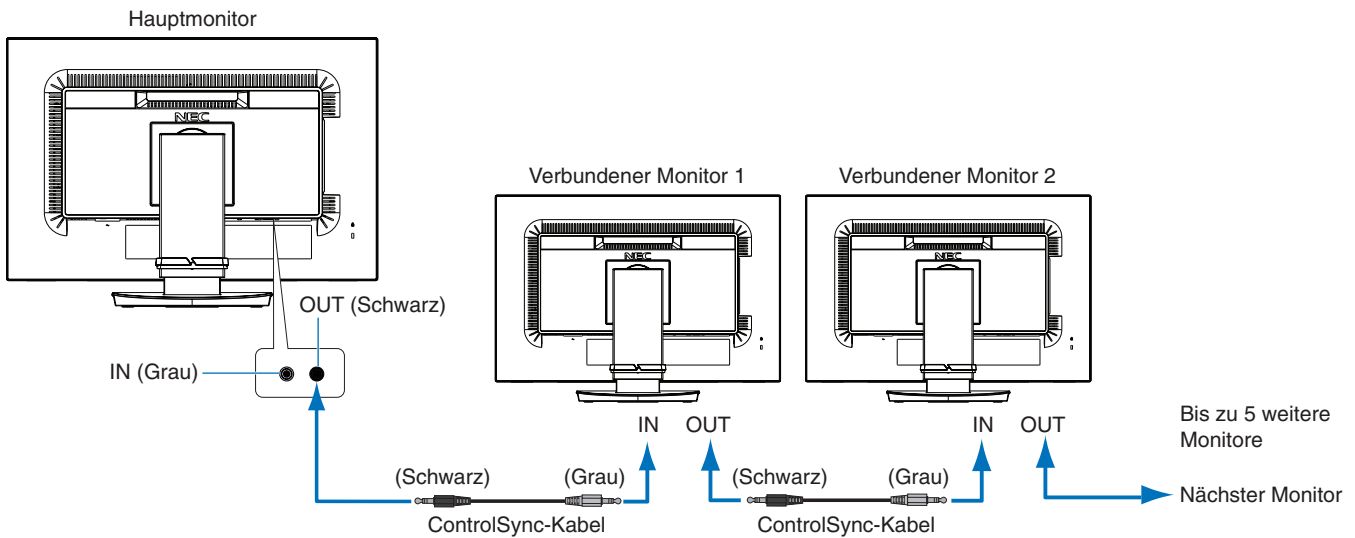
Hauptmonitor

NEC

OUT (Schwarz)

IN (Grau)

Verbundener Monitor 1

NEC

Verbundener Monitor 2

NEC

IN OUT

IN OUT

Bis zu 5 weitere Monitore

(Schwarz) (Grau)

ControlSync-Kabel

(Schwarz) (Grau)

ControlSync-Kabel

Nächster Monitor